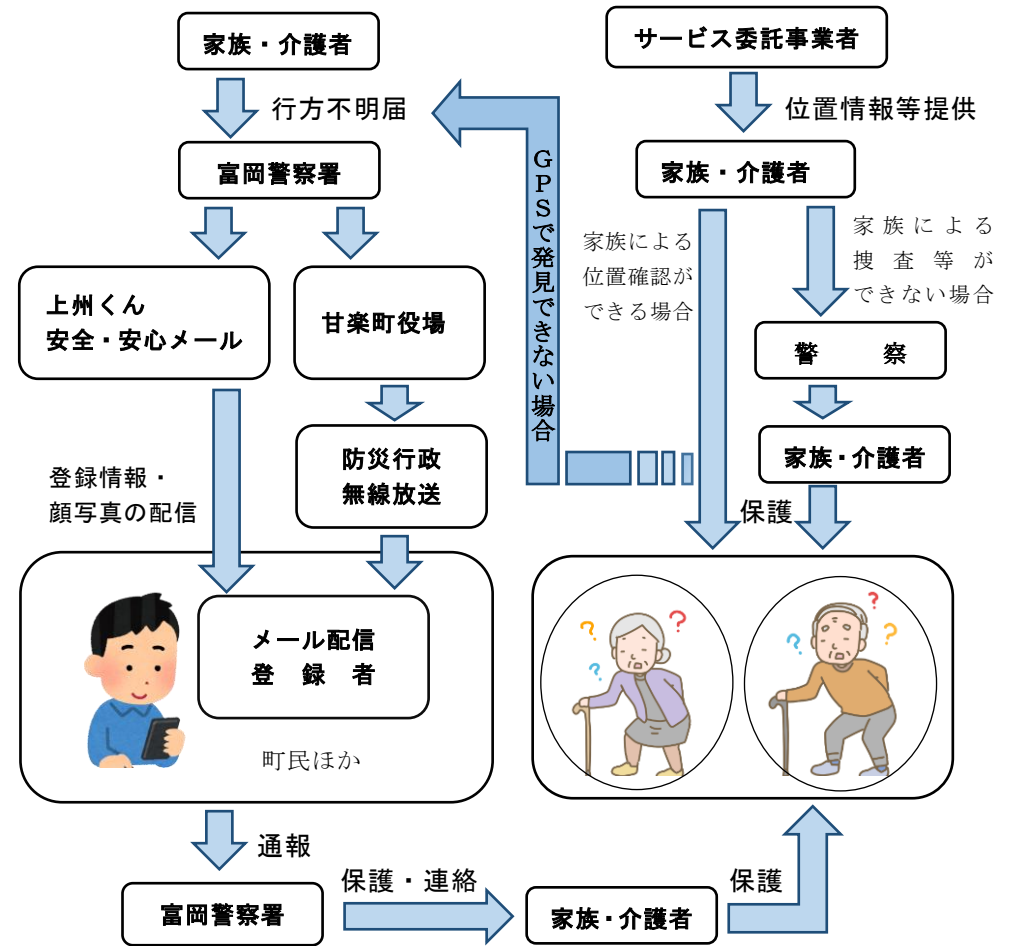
家族・介護者

行方不明届

富岡警察署

上州くん
安全・安心メール

甘楽町役場

防災行政
無線放送

登録情報・
顔写真の配信

メール配信
登　録　者

町民ほか

通報

富岡警察署

保護・連絡

家族・介護者

保護

GPSで発見できない場合

サービス委託事業者

位置情報等提供

家族・介護者

家族による
位置確認が
できる場合

家族による
捜査等が
できない場合

警　　察

家族・介護者

保護